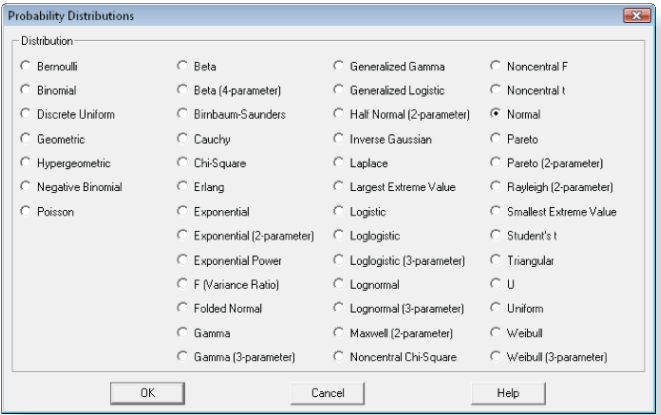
Probability Distributions

Distribution

Bernoulli
Binomial
Discrete Uniform
Geometric
Hypergeometric
Negative Binomial
Poisson

Beta
Beta (4-parameter)
Birnbaum-Saunders
Cauchy
Chi-Square
Erlang
Exponential
Exponential (2-parameter)
Exponential Power
F (Variance Ratio)
Folded Normal
Gamma
Gamma (3-parameter)

Generalized Gamma
Generalized Logistic
Half Normal (2-parameter)
Inverse Gaussian
Laplace
Largest Extreme Value
Logistic
Loglogistic
Loglogistic (3-parameter)
Lognormal
Lognormal (3-parameter)
Maxwell (2-parameter)
Noncentral Chi-Square

Noncentral F
Noncentral t
Normal
Pareto
Pareto (2-parameter)
Rayleigh (2-parameter)
Smallest Extreme Value
Student's t
Triangular
U
Uniform
Weibull
Weibull (3-parameter)

OK
Cancel
Help